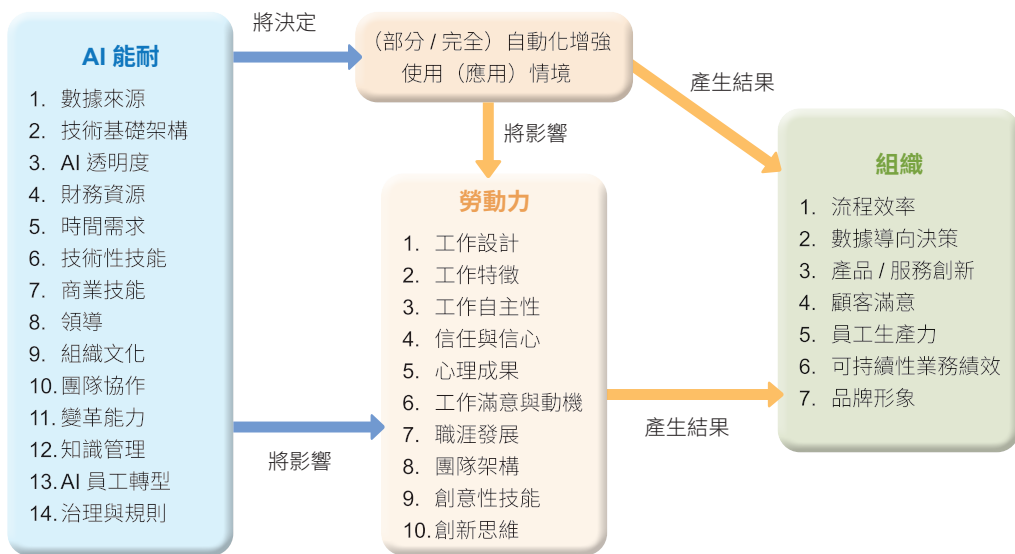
AI 能耐
1. 數據來源
2. 技術基礎架構
3. AI 透明度
4. 財務資源
5. 時間需求
6. 技術性技能
7. 商業技能
8. 領導
9. 組織文化
10. 團隊協作
11. 變革能力
12. 知識管理
13. AI 員工轉型
14. 治理與規則

將決定

(部分 / 完全) 自動化增強使用 (應用) 情境

將影響

產生結果

勞動力
1. 工作設計
2. 工作特徵
3. 工作自主性
4. 信任與信心
5. 心理成果
6. 工作滿意與動機
7. 職涯發展
8. 團隊架構
9. 創意性技能
10. 創新思維

將影響

產生結果

組織
1. 流程效率
2. 數據導向決策
3. 產品 / 服務創新
4. 顧客滿意
5. 員工生產力
6. 可持續性業務績效
7. 品牌形象